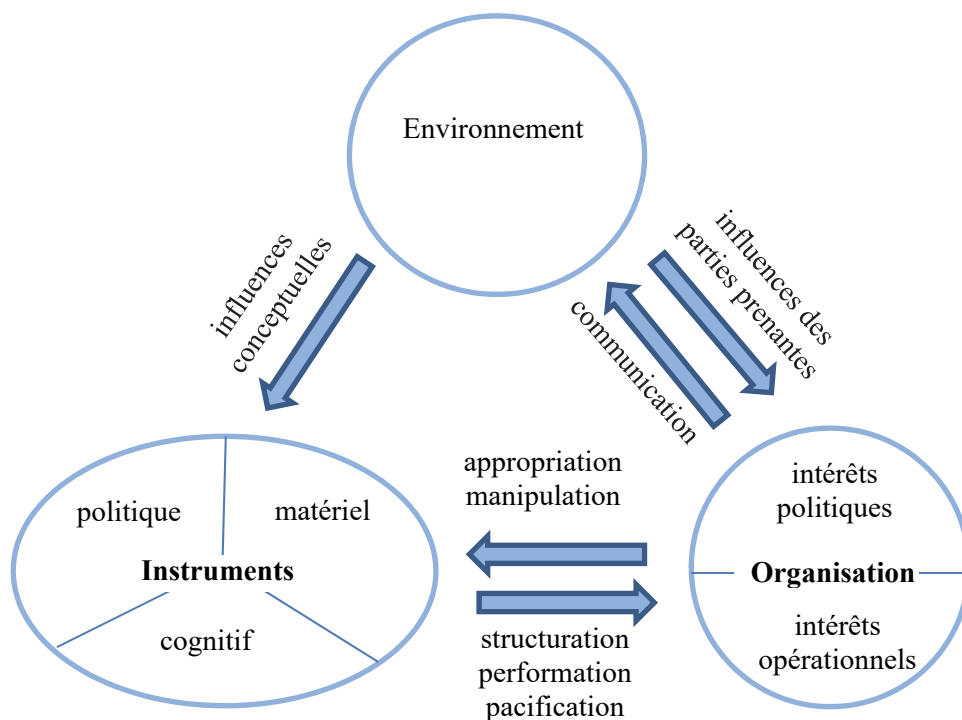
Environnement

influences conceptuelles

influences des parties prenantes

communication

politique

matériel

Instruments

cognitif

appropriation manipulation

structuration performation pacification

intérêts politiques

Organisation

intérêts opérationnels